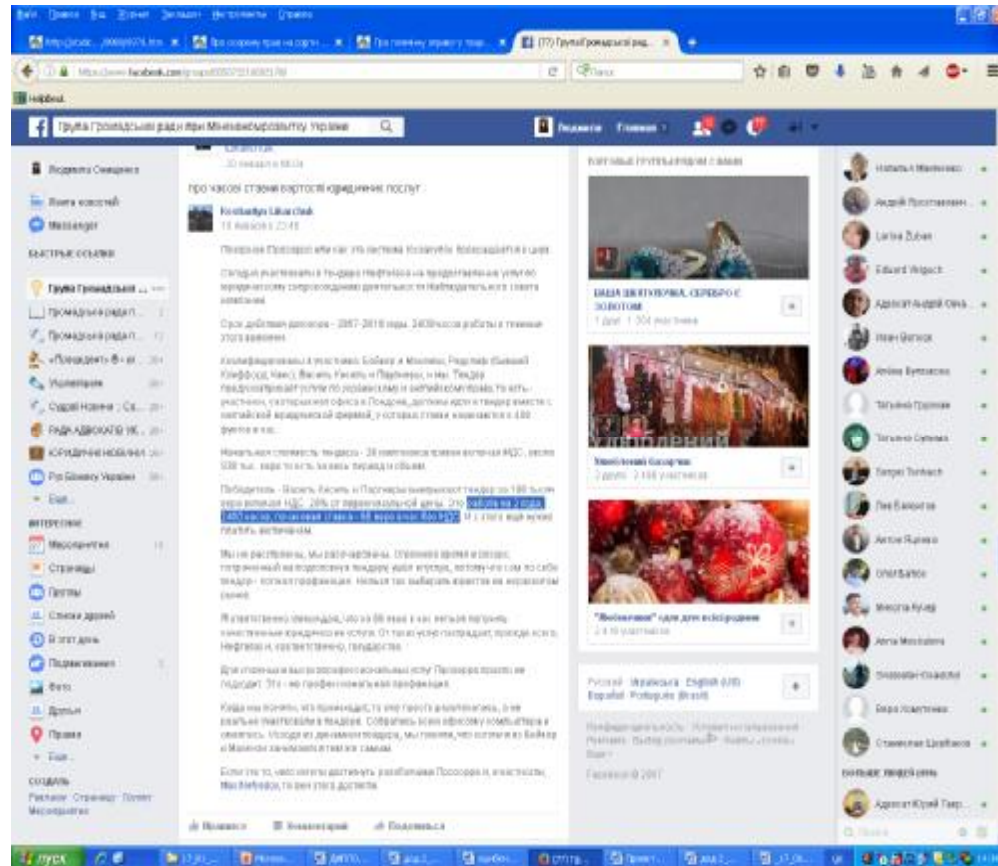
Файл Правка Вид Журнал Закладки Инструменты Справка

Група Громадської ради при Мінекономрозвитку України

Подписка Главная

про часові ставки вартості юридичних послуг

Kostiantyn Likarchuk

ВАША ШКАТУЛОЧКА, СЕРЕБРО С ЗОЛОТОМ

"Любопытные" идеи для всех

Подпишитесь на обновления группы

Русский · Українська · English (US) · Español · Português (Brasil)

Facebook © 2017

Наталья Маленко
Андрій Простакевич
Larisa Zuban
Eduard Wojtach
Адвокат Андрій Сина
Иван Витюк
Алёна Бутенко
Тетьяна Грищенко
Тетьяна Сушкова
Sergei Torbach
Лев Бакоєтов
Антон Рудевич
Олег Бакол
Микола Кульбі
Алла Мельнічук
Олександр Сащенко
Бернард Юшкевич
Станіслав Щербань
Адвокат Юрій Тяр

Редактировать Смешанное
Лента новостей
Messenger
БЫСТРЫЕ ССЫЛКИ
Група Громадської
Промадська рада
Промадська рада
Украинские
Судова Новини
РАДА АДВОКАТІВ УК
ЮРИДИЧНА НОВИНИ
Pro Bono Україна
Ещё
ИНТЕРЕСНОЕ
Мероприятия
Страницы
Группы
Списки друзей
В этот день
Подписки
Фото
Друзья
Места
Ещё
СОЗДАТЬ
Реклама Страницу Группу Мероприятие

Нравится Комментарий Поделиться

пуск

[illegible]